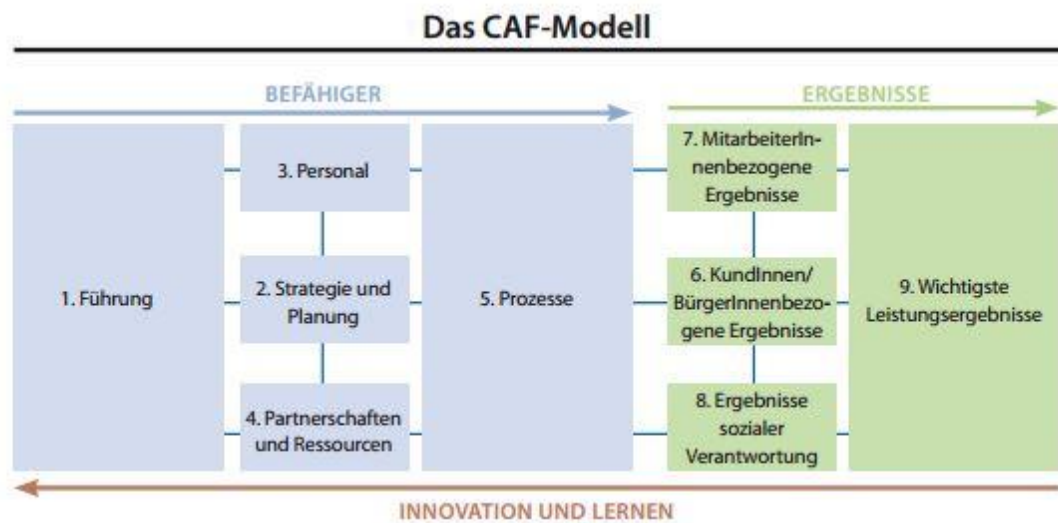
Das CAF-Modell

BEFÄHIGER

ERGEBNISSE

1. Führung

3. Personal

2. Strategie und Planung

4. Partnerschaften und Ressourcen

5. Prozesse

7. MitarbeiterInnenbezogene Ergebnisse

6. KundInnen/ BürgerInnenbezogene Ergebnisse

8. Ergebnisse sozialer Verantwortung

9. Wichtigste Leistungsergebnisse

INNOVATION UND LERNEN